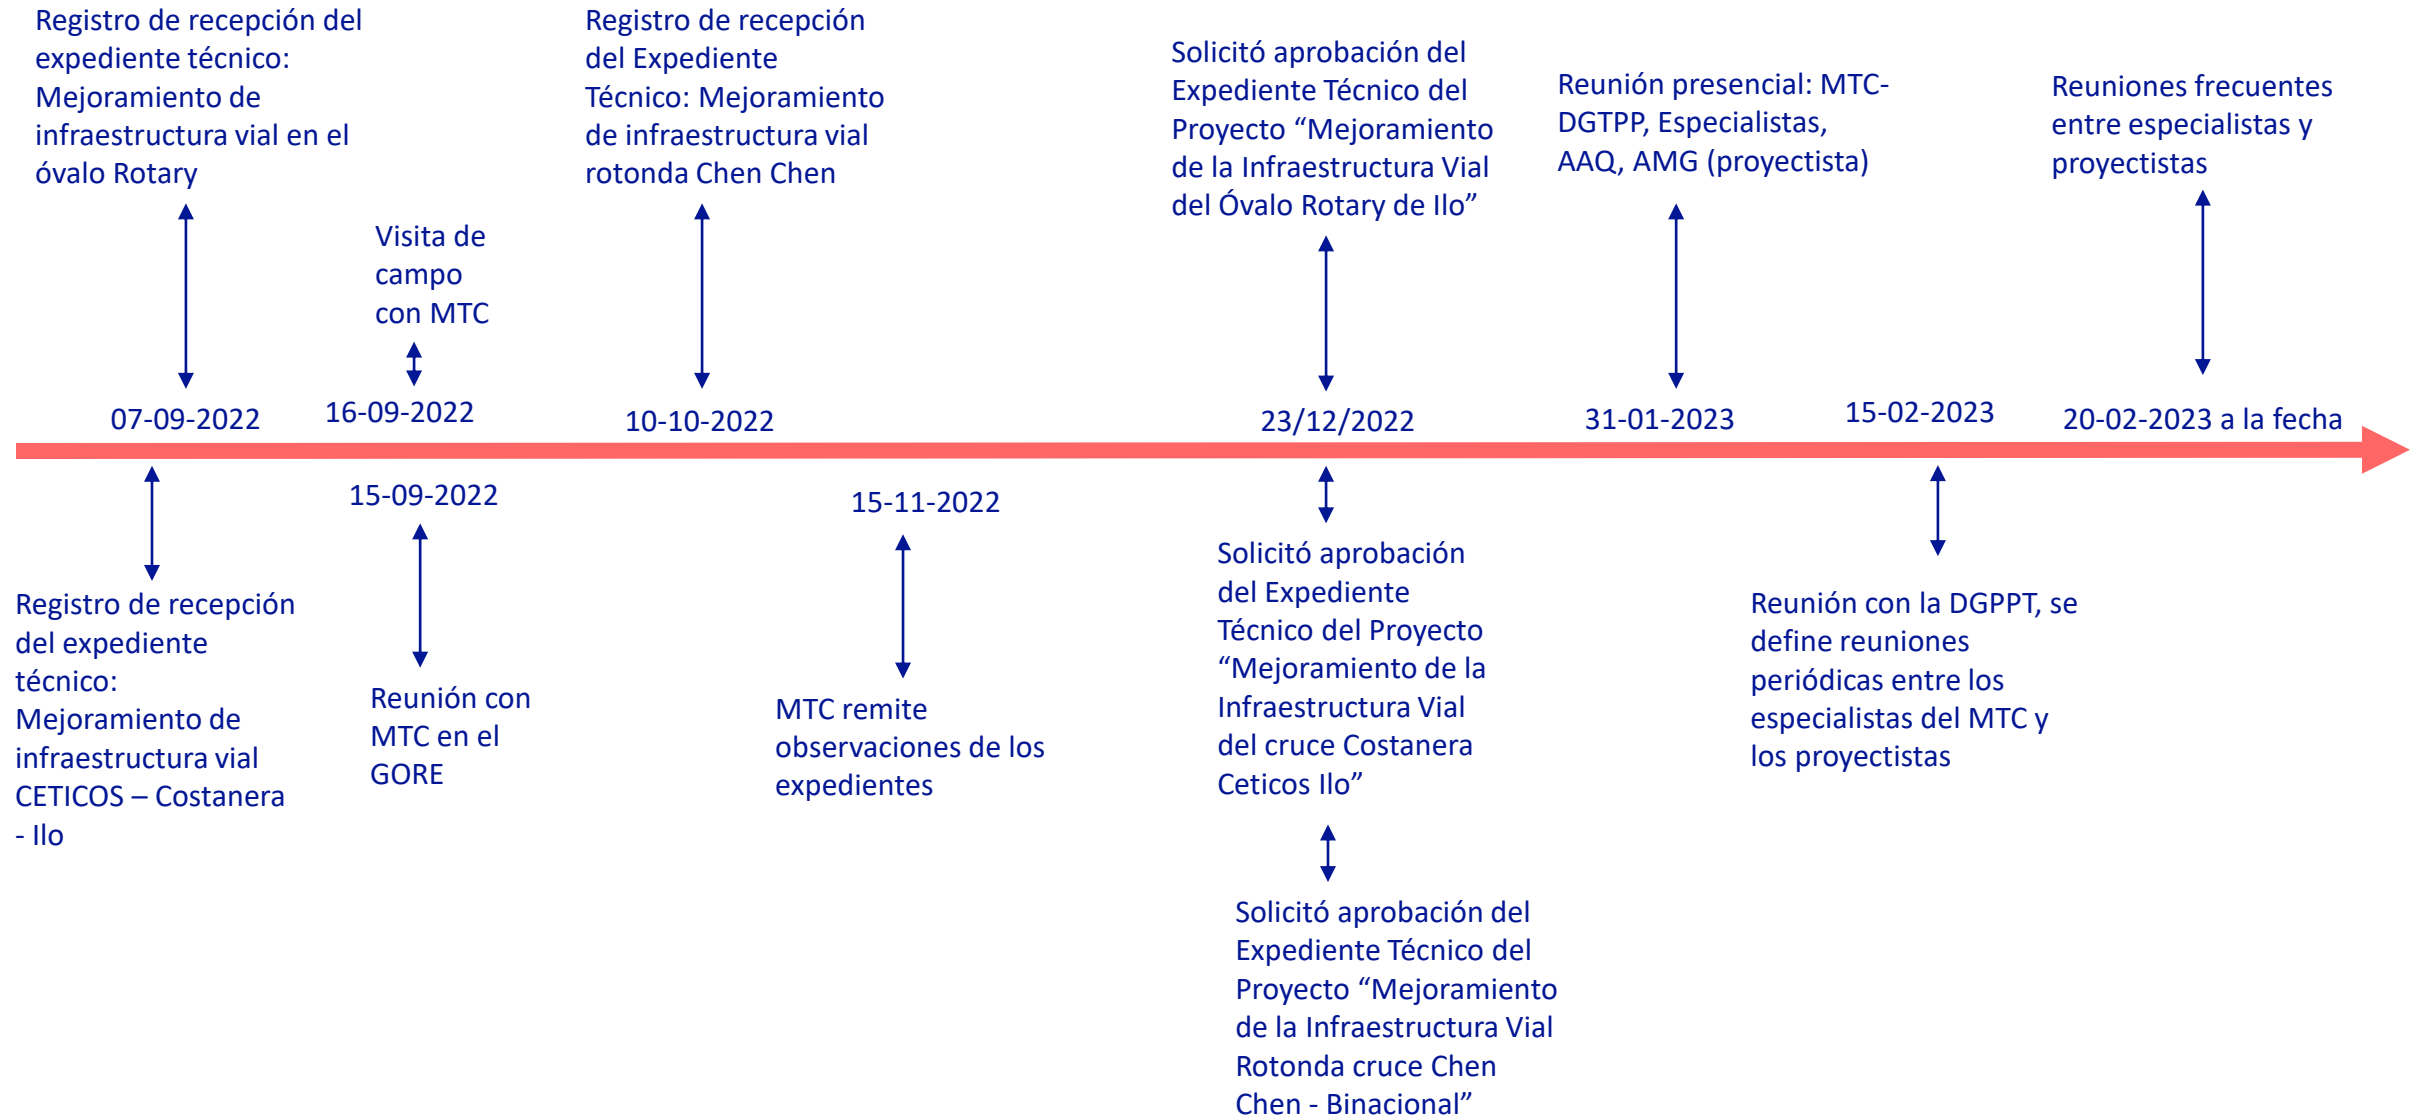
Registro de recepción del expediente técnico: Mejoramiento de infraestructura vial en el óvalo Rotary

07-09-2022

Registro de recepción del expediente técnico: Mejoramiento de infraestructura vial CETICOS – Costanera - Ilo

Visita de campo con MTC

16-09-2022

15-09-2022

Reunión con MTC en el GORE

Registro de recepción del Expediente Técnico: Mejoramiento de infraestructura vial rotonda Chen Chen

10-10-2022

15-11-2022

MTC remite observaciones de los expedientes

Solicitó aprobación del Expediente Técnico del Proyecto “Mejoramiento de la Infraestructura Vial del Óvalo Rotary de Ilo”

23/12/2022

Solicitó aprobación del Expediente Técnico del Proyecto “Mejoramiento de la Infraestructura Vial del cruce Costanera Ceticos Ilo”

Solicitó aprobación del Expediente Técnico del Proyecto “Mejoramiento de la Infraestructura Vial Rotonda cruce Chen Chen - Binacional”

Reunión presencial: MTC-DGTPP, Especialistas, AAQ, AMG (proyectista)

31-01-2023

15-02-2023

Reunión con la DGPPT, se define reuniones periódicas entre los especialistas del MTC y los proyectistas

Reuniones frecuentes entre especialistas y proyectistas

20-02-2023 a la fecha